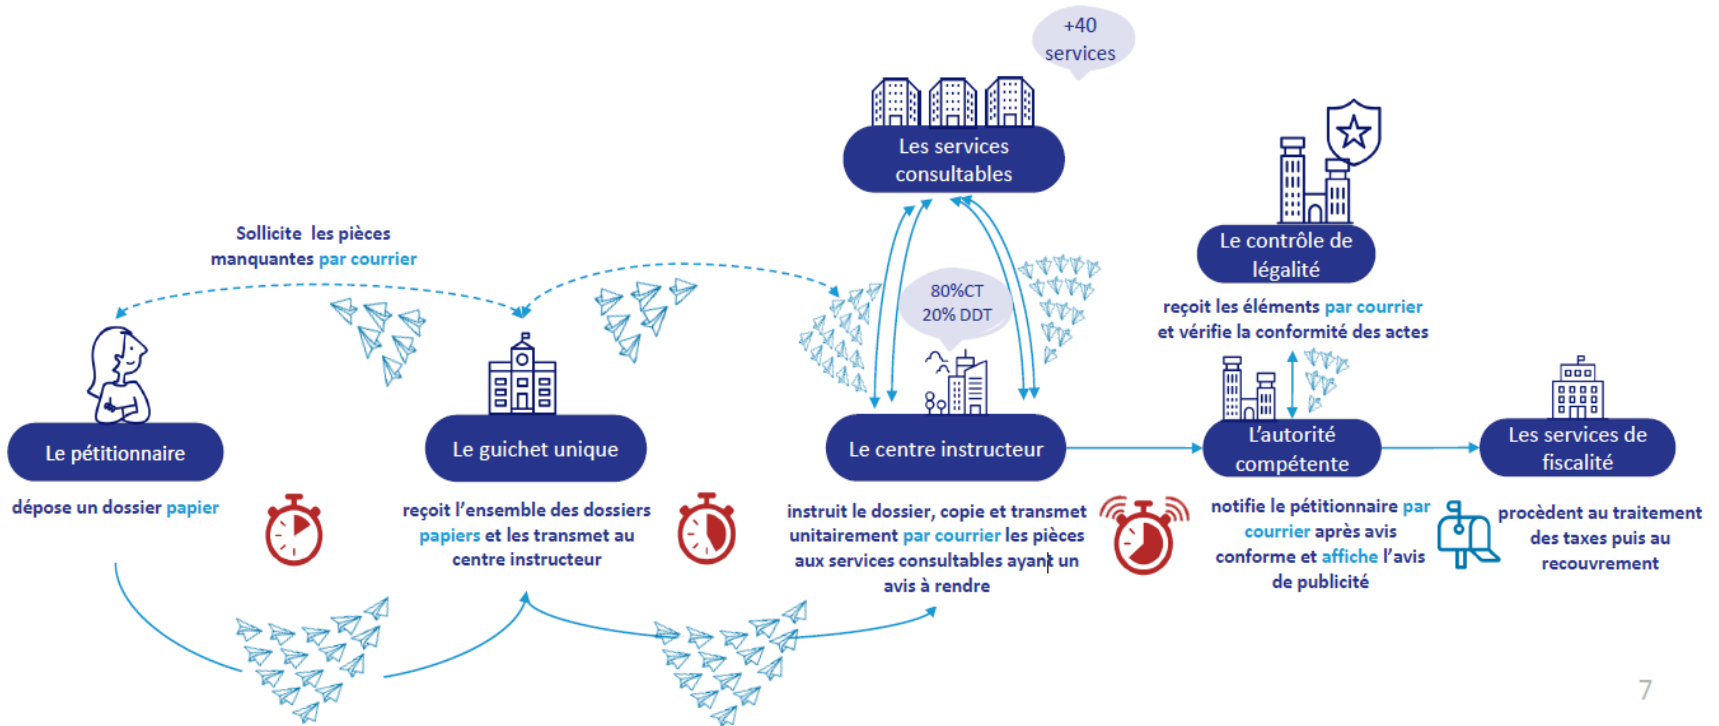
+40 services

Les services consultables

Sollicite les pièces manquantes par courrier

Le contrôle de légalité

reçoit les éléments par courrier et vérifie la conformité des actes

80%CT
20% DDT

Le pétitionnaire

dépose un dossier papier

Le guichet unique

reçoit l'ensemble des dossiers papiers et les transmet au centre instructeur

Le centre instructeur

instruit le dossier, copie et transmet unitairement par courrier les pièces aux services consultables ayant un avis à rendre

L'autorité compétente

notifie le pétitionnaire par courrier après avis conforme et affiche l'avis de publicité

Les services de fiscalité

procèdent au traitement des taxes puis au recouvrement

7